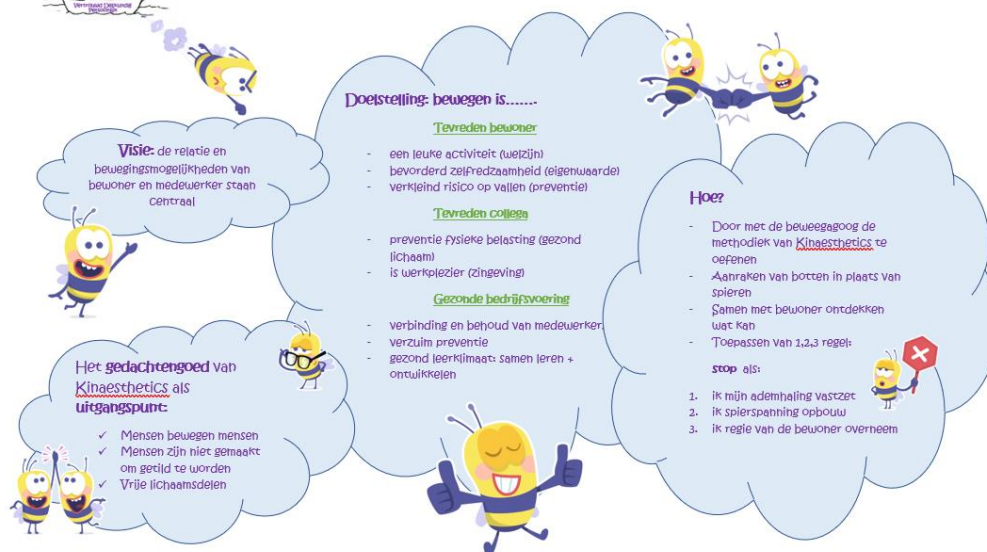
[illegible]

Visie: de relatie en bewegingsmogelijkheden van bewoner en medewerker staan centraal

Doelstelling: bewegen is.......

Tevreden bewoner

- een leuke activiteit (welzijn)
- bevorderd zelfredzaamheid (eigenwaarde)
- verkleind risico op vallen (preventie)

Tevreden collega

- preventie fysieke belasting (gezond lichaam)
- is werkplezier (zingeving)

Gezonde bedrijfsvoering

- verbinding en behoud van medewerkers
- verzuim preventie
- gezond leerklimaat: samen leren + ontwikkelen

Hoe?

- Door met de beweegagoog de methodiek van Kinaesthetics te oefenen
- Aanraken van botten in plaats van spieren
- Samen met bewoner ontdekken wat kan
- Toepassen van 1,2,3 regel:

stop als:

1. ik mijn ademhaling vastzet
2. ik spierspanning opbouw
3. ik regie van de bewoner overneem

Het gedachtengoed van Kinaesthetics als uitgangspunt:

✓ Mensen bewegen mensen
✓ Mensen zijn niet gemaakt om getild te worden
✓ Vrije lichaamsdelen